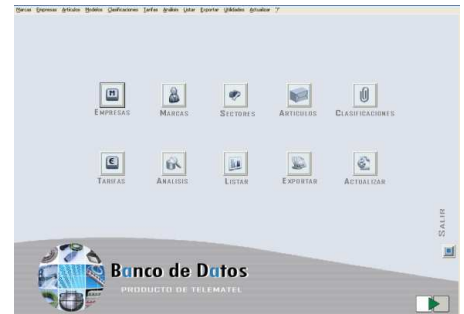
Marcas Empresas Artículos Modelos Clasificaciones Tarifas Análisis Listar Exportar Utilidades Actualizar ?

EMPRESAS MARCAS SECTORES ARTICULOS CLASIFICACIONES

TARIFAS ANALISIS LISTAR EXPORTAR ACTUALIZAR

SALIR

Banco de Datos
PRODUCTO DE TELEMATEL